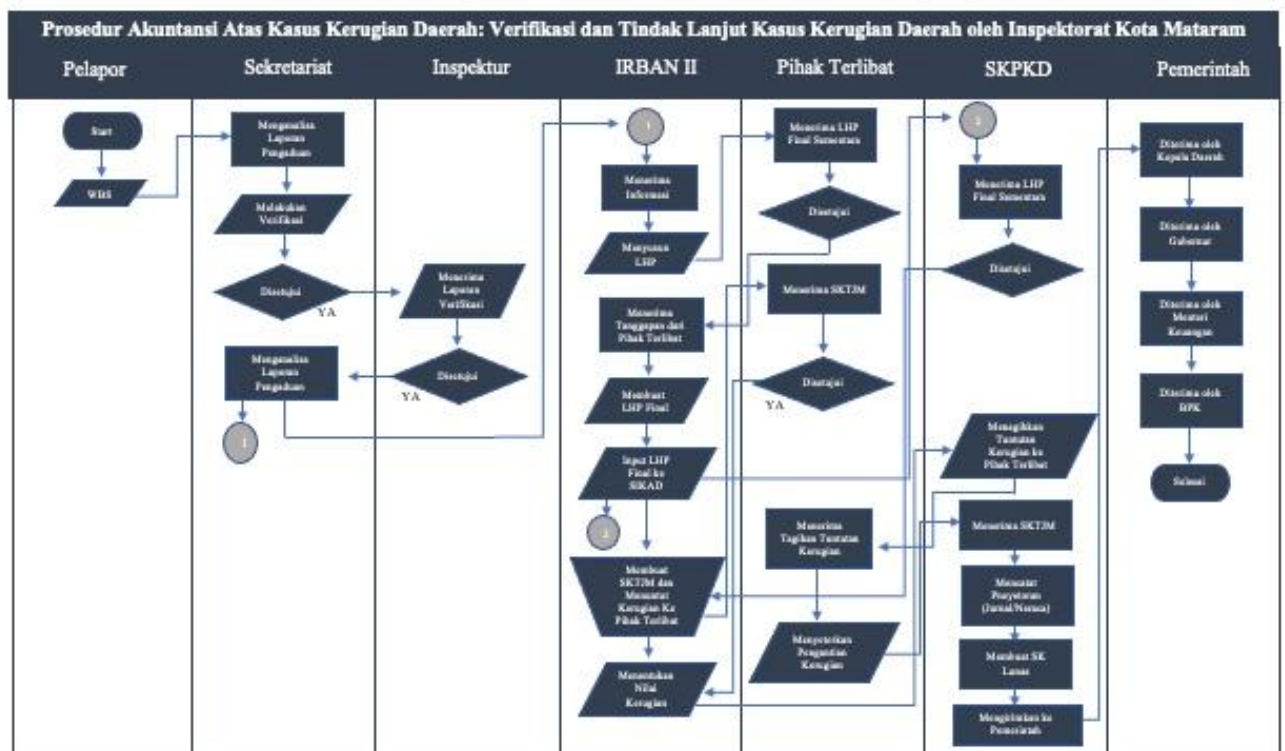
Prosedur Akuntansi Atas Kasus Kerugian Daerah: Verifikasi dan Tindak Lanjut Kasus Kerugian Daerah oleh Inspektorat Kota Mataram

Pelapor
Start
WBS

Sekretariat
Menganalisa Laporan Pengaduan
Melakukan Verifikasi
Disetujui
YA
Menganalisa Laporan Pengaduan
1

Inspektur
Menerima Laporan Verifikasi
Disetujui
YA

IRBAN II
1
Menerima Informasi
Menyusun LHP
Menerima Tanggapan dari Pihak Terlibat
Membuat LHP Final
Input LHP Final ke SIKAD
2
Membuat SKTJM dan Menuntut Kerugian Ke Pihak Terlibat
Menentukan Nilai Kerugian

Pihak Terlibat
Menerima LHP Final Semester
Disetujui
Menerima SKTJM
Disetujui
YA
Menerima Tagihan Tuntutan Kerugian
Menyetorkan Penggantian Kerugian

SKPKD
2
Menerima LHP Final Semester
Disetujui
Mengirimkan Tuntutan Kerugian ke Pihak Terlibat
Menerima SKTJM
Mencatat Penyetoran (Jurnal/Neraca)
Membuat SK Lunas
Mengirimkan ke Pemerintah

Pemerintah
Diterima oleh Kepala Daerah
Diterima oleh Gubernur
Diterima oleh Menteri Keuangan
Diterima oleh BPK
Selesai